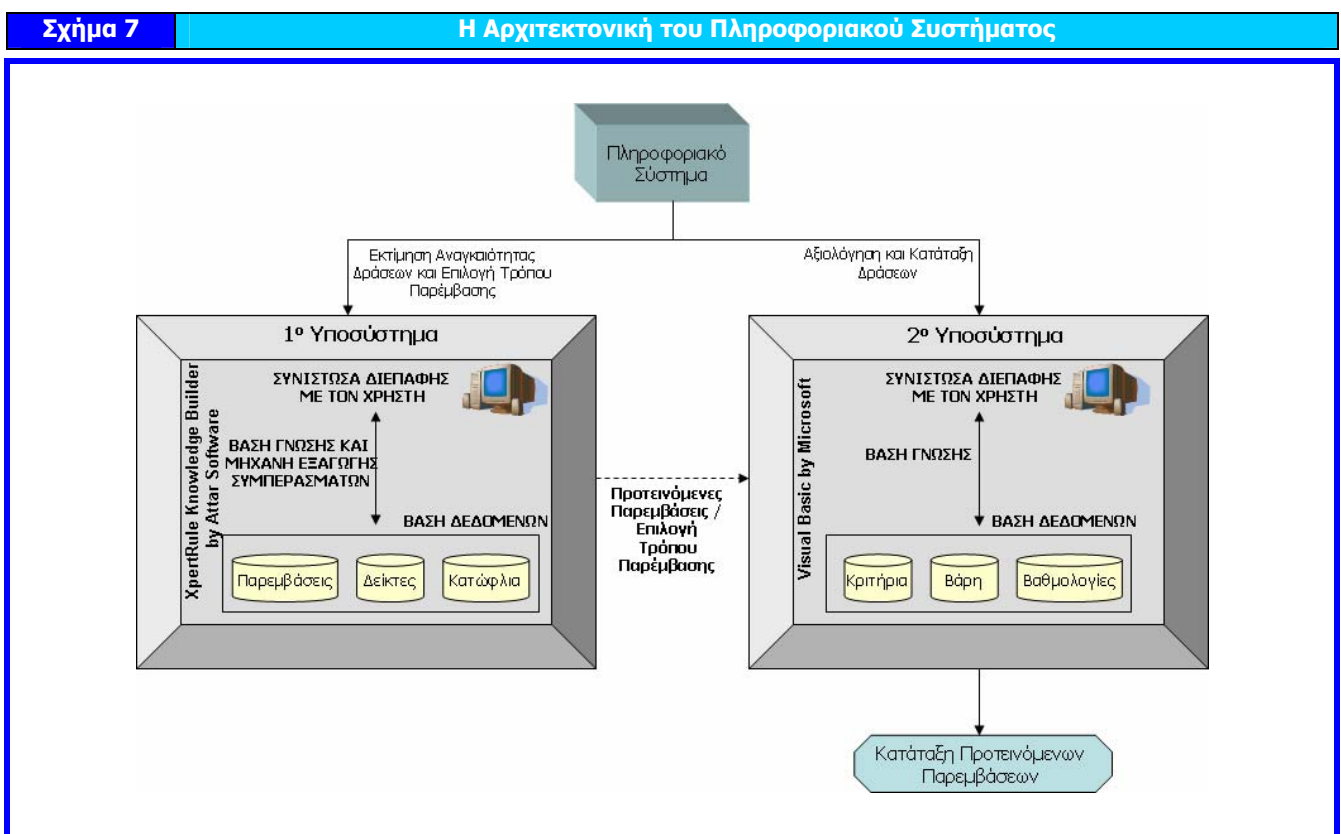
Σχήμα 7

Η Αρχιτεκτονική του Πληροφοριακού Συστήματος

Πληροφοριακό Σύστημα

Εκτίμηση Αναγκαιότητας Δράσεων και Επιλογή Τρόπου Παρέμβασης

Αξιολόγηση και Κατάταξη Δράσεων

1ο Υποσύστημα

XpertRule Knowledge Builder by Attar Software

ΣΥΝΙΣΤΩΣΑ ΔΙΕΠΑΦΗΣ ΜΕ ΤΟΝ ΧΡΗΣΤΗ

ΒΑΣΗ ΓΝΩΣΗΣ ΚΑΙ ΜΗΧΑΝΗ ΕΞΑΓΩΓΗΣ ΣΥΜΠΕΡΑΣΜΑΤΩΝ

ΒΑΣΗ ΔΕΔΟΜΕΝΩΝ

Παρεμβάσεις

Δείκτες

Κατώφλια

Προτεινόμενες Παρεμβάσεις / Επιλογή Τρόπου Παρέμβασης

2ο Υποσύστημα

Visual Basic by Microsoft

ΣΥΝΙΣΤΩΣΑ ΔΙΕΠΑΦΗΣ ΜΕ ΤΟΝ ΧΡΗΣΤΗ

ΒΑΣΗ ΓΝΩΣΗΣ

ΒΑΣΗ ΔΕΔΟΜΕΝΩΝ

Κριτήρια

Βάρη

Βαθμολογίες

Κατάταξη Προτεινόμενων Παρεμβάσεων